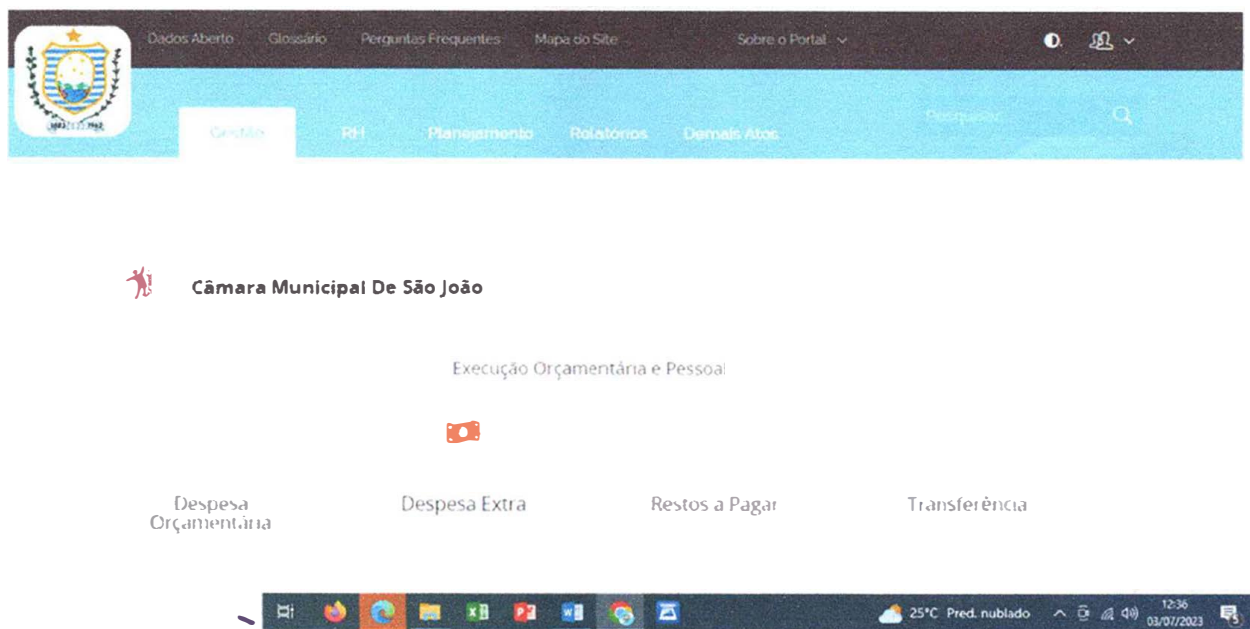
Dados Aberto Glossário Perguntas Frequentes Mapa do Site Sobre o Portal

Gestão RH Planejamento Relatórios Demais Atos Pesquisar

Câmara Municipal De São João

Execução Orçamentária e Pessoal

Despesa Orçamentária Despesa Extra Restos a Pagar Transferência

25°C Pred. nublado 12:36 03/07/2023